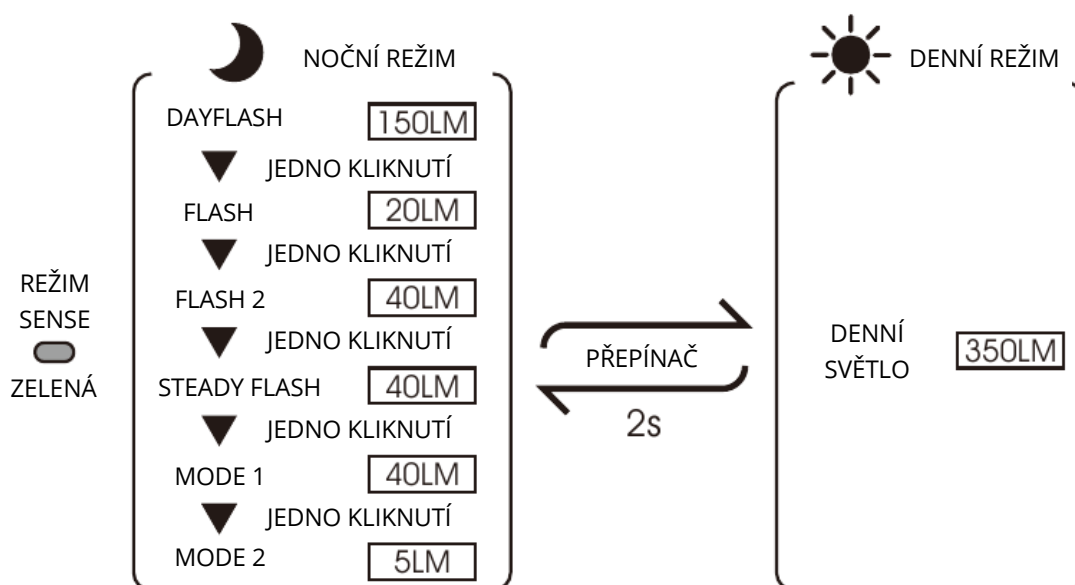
NOČNÍ REŽIM

DAYFLASH 150LM

JEDNO KLIKNUTÍ

FLASH 20LM

JEDNO KLIKNUTÍ

FLASH 2 40LM

JEDNO KLIKNUTÍ

STEADY FLASH 40LM

JEDNO KLIKNUTÍ

MODE 1 40LM

JEDNO KLIKNUTÍ

MODE 2 5LM

REŽIM SENSE

ZELENÁ

PŘEPÍNAČ

2s

DENNÍ REŽIM

DENNÍ SVĚTLO 350LM